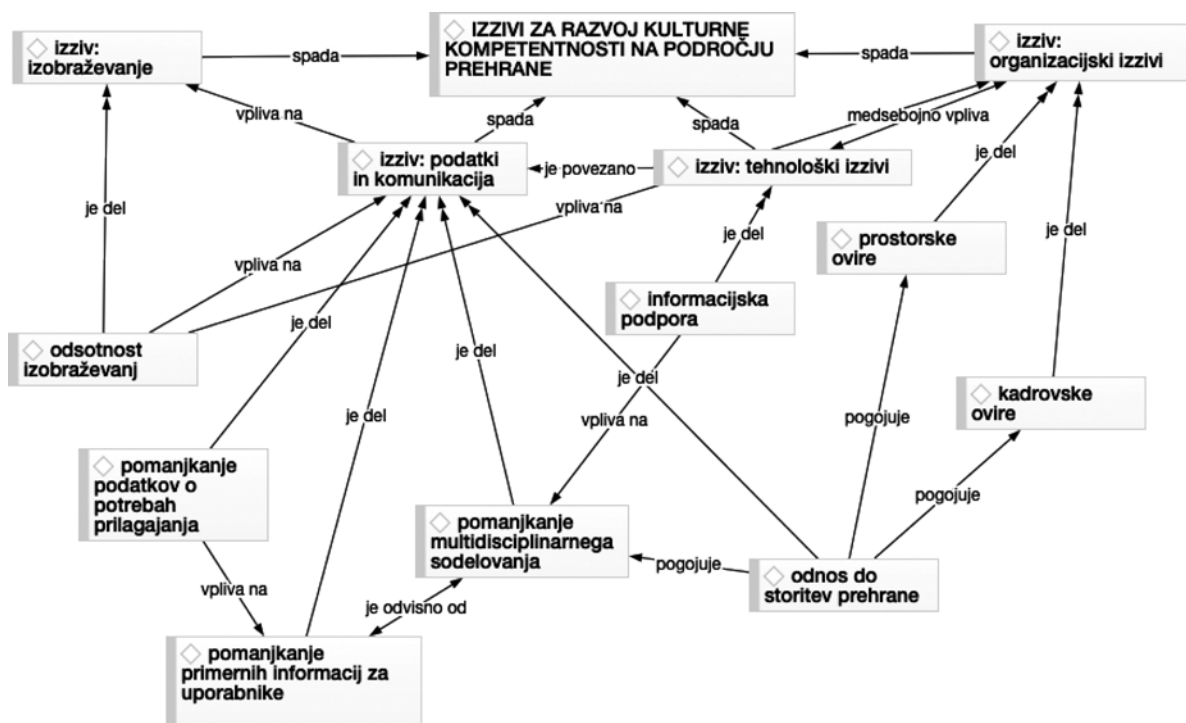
◇ IZZIVI ZA RAZVOJ KULTURNE KOMPETENTNOSTI NA PODROČJU PREHRANE

◇ izziv: izobraževanje

spada

spada

◇ izziv: organizacijski izzivi

vpliva na

spada

spada

medsebojno vpliva

◇ izziv: podatki in komunikacija

je povezano

◇ izziv: tehnološki izzivi

je del

je del

vpliva na

je del

◇ prostorske ovire

je del

vpliva na

◇ informacijska podpora

◇ odsotnost izobraževanj

je del

je del

je del

◇ kadrovske ovire

vpliva na

je del

pogojuje

◇ pomanjkanje podatkov o potrebah prilagajanja

pogojuje

◇ pomanjkanje multidisciplinarnega sodelovanja

pogojuje

◇ odnos do storitev prehrane

vpliva na

je odvisno od

◇ pomanjkanje primernih informacij za uporabnike